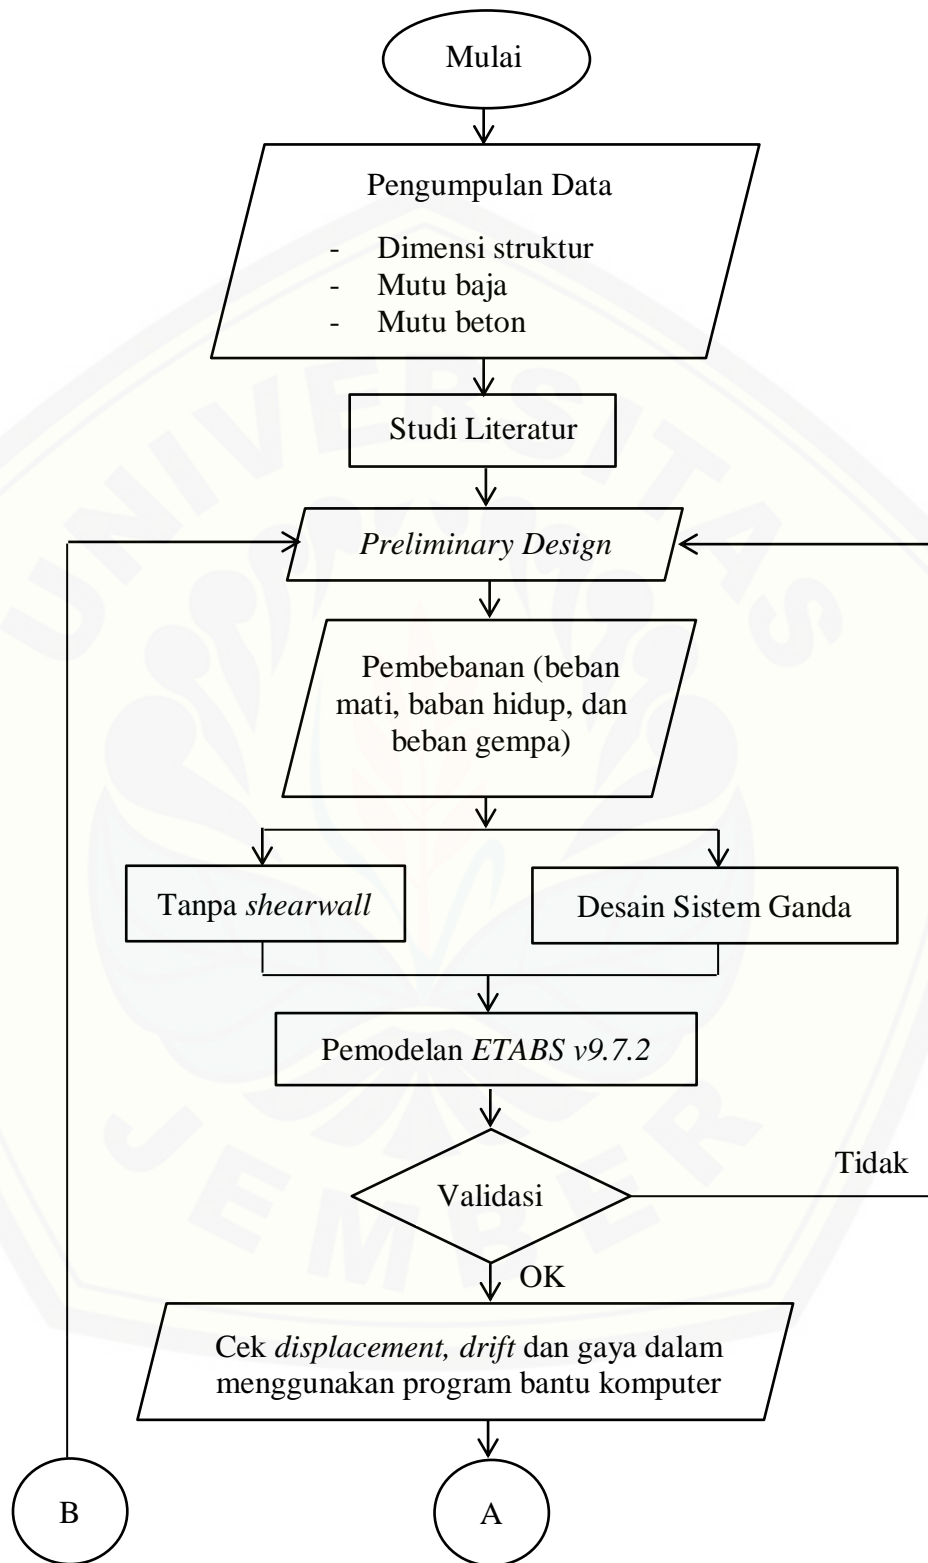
Mulai

Pengumpulan Data

- Dimensi struktur
- Mutu baja
- Mutu beton

Studi Literatur

Preliminary Design

Pembebanan (beban mati, baban hidup, dan beban gempa)

Tanpa shearwall

Desain Sistem Ganda

Pemodelan ETABS v9.7.2

Validasi

Tidak

OK

Cek displacement, drift dan gaya dalam menggunakan program bantu komputer

B

A